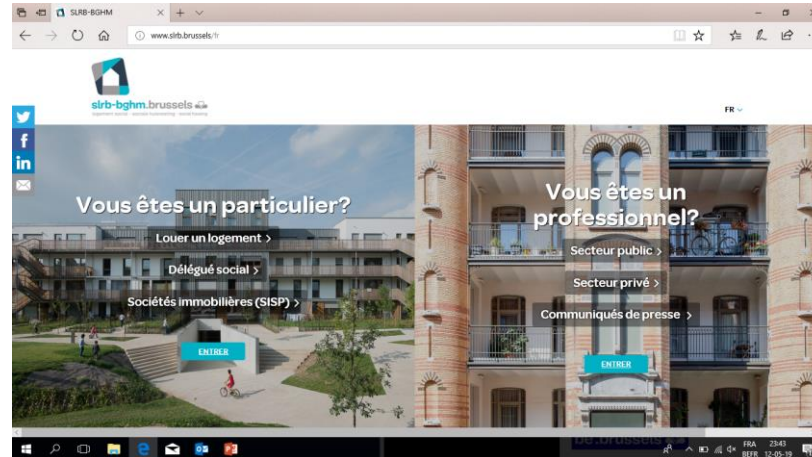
SLRB-BGHM

www.slrb.brussels/fr

slrb-bghm.brussels

logement social - sociale huisvesting - social housing

FR

Vous êtes un particulier?

Louer un logement >

Délégué social >

Sociétés immobilières (SISP) >

ENTRER

Vous êtes un professionnel?

Secteur public >

Secteur privé >

Communiqués de presse >

ENTRER

be.brussels

FRA BEFR 23:43 12-05-19